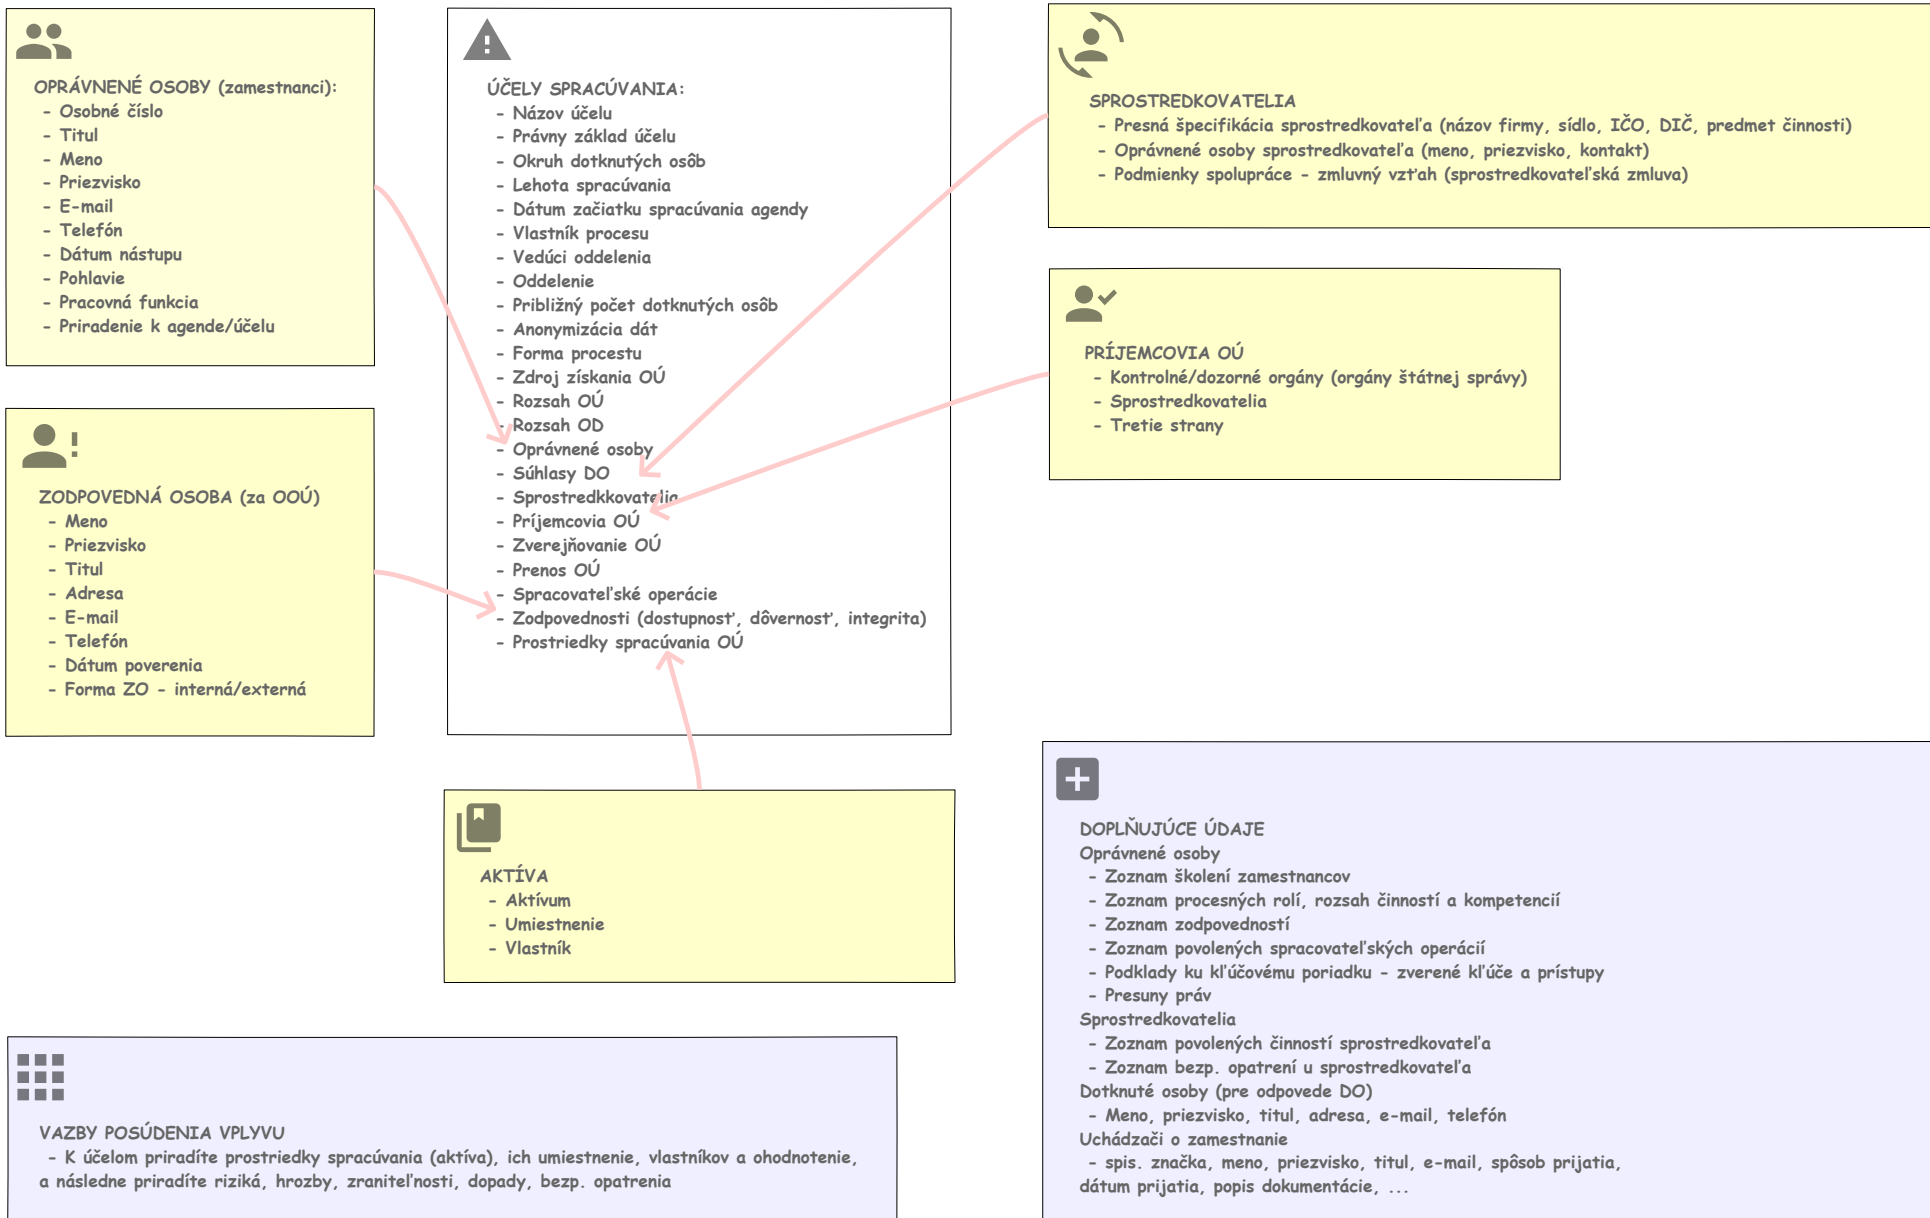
OPRÁVNENÉ OSOBY (zamestnanci):
- Osobné číslo
- Titul
- Meno
- Priezvisko
- E-mail
- Telefón
- Dátum nástupu
- Pohlavie
- Pracovná funkcia
- Priradenie k agende/účelu

ÚČELY SPRACÚVANIA:
- Názov účelu
- Právny základ účelu
- Okruh dotknutých osôb
- Lehota spracúvania
- Dátum začiatku spracúvania agendy
- Vlastník procesu
- Vedúci oddelenia
- Oddelenie
- Približný počet dotknutých osôb
- Anonymizácia dát
- Forma procestu
- Zdroj získania OÚ
- Rozsah OÚ
- Rozsah OD
- Oprávnené osoby
- Súhlasy DO
- Sprostredkkovatelia
- Príjemcovia OÚ
- Zverejňovanie OÚ
- Prenos OÚ
- Spracovateľské operácie
- Zodpovednosti (dostupnosť, dôvernosť, integrita)
- Prostriedky spracúvania OÚ

SPROSTREDKOVATELIA
- Presná špecifikácia sprostredkovateľa (názov firmy, sídlo, IČO, DIČ, predmet činnosti)
- Oprávnené osoby sprostredkovateľa (meno, priezvisko, kontakt)
- Podmienky spolupráce - zmluvný vzťah (sprostredkovateľská zmluva)

PRÍJEMCOVIA OÚ
- Kontrolné/dozorné orgány (orgány štátnej správy)
- Sprostredkovatelia
- Tretie strany

ZODPOVEDNÁ OSOBA (za OOÚ)
- Meno
- Priezvisko
- Titul
- Adresa
- E-mail
- Telefón
- Dátum poverenia
- Forma ZO - interná/externá

AKTÍVA
- Aktívum
- Umiestnenie
- Vlastník

DOPLŇUJÚCE ÚDAJE
Oprávnené osoby
- Zoznam školení zamestnancov
- Zoznam procesných rolí, rozsah činností a kompetencií
- Zoznam zodpovedností
- Zoznam povolených spracovateľských operácií
- Podklady ku kľúčovému poriadku - zverené kľúče a prístupy
- Presuny práv
Sprostredkovatelia
- Zoznam povolených činností sprostredkovateľa
- Zoznam bezp. opatrení u sprostredkovateľa
Dotknuté osoby (pre odpovede DO)
- Meno, priezvisko, titul, adresa, e-mail, telefón
Uchádzači o zamestnanie
- spis. značka, meno, priezvisko, titul, e-mail, spôsob prijatia, dátum prijatia, popis dokumentácie, ...

VAZBY POSÚDENIA VPLYVU
- K účelom priradíte prostriedky spracúvania (aktíva), ich umiestnenie, vlastníkov a ohodnotenie, a následne priradíte riziká, hrozby, zraniteľnosti, dopady, bezp. opatrenia